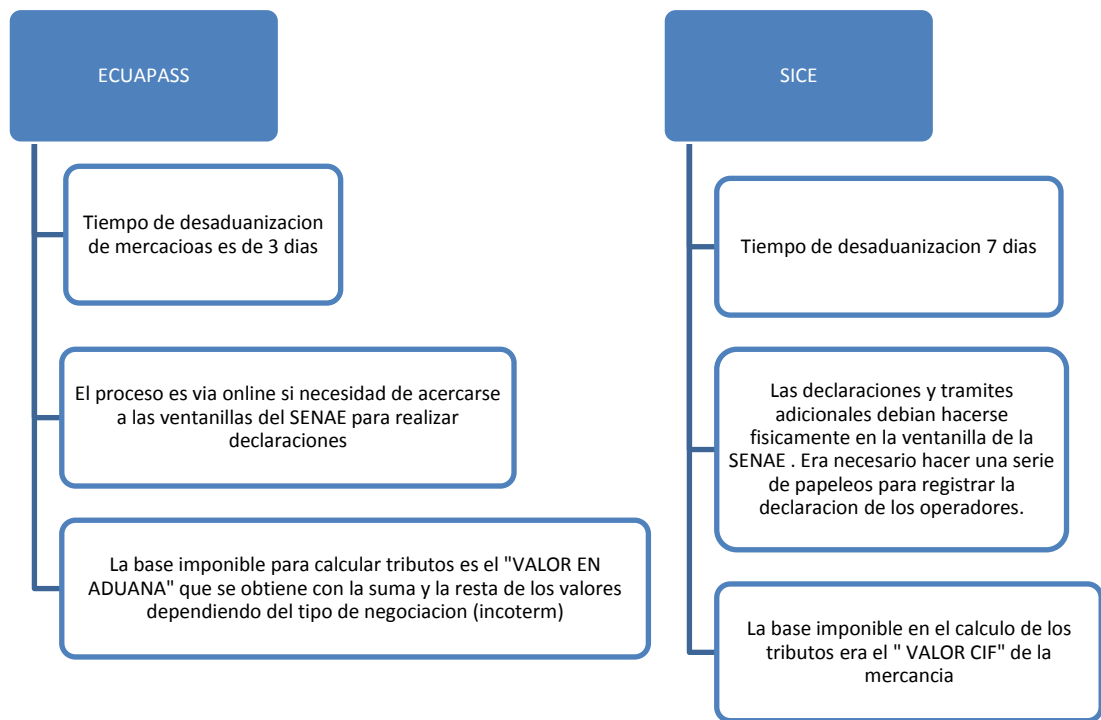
ECUAPASS

Tiempo de desaduanizacion de mercacioas es de 3 dias

El proceso es via online si necesidad de acercarse a las ventanillas del SENAE para realizar declaraciones

La base imponible para calcular tributos es el "VALOR EN ADUANA" que se obtiene con la suma y la resta de los valores dependiendo del tipo de negociacion (incoterm)

SICE

Tiempo de desaduanizacion 7 dias

Las declaraciones y tramites adicionales debian hacerse fisicamente en la ventanilla de la SENAE . Era necesario hacer una serie de papeleos para registrar la declaracion de los operadores.

La base imponible en el calculo de los tributos era el " VALOR CIF" de la mercancia